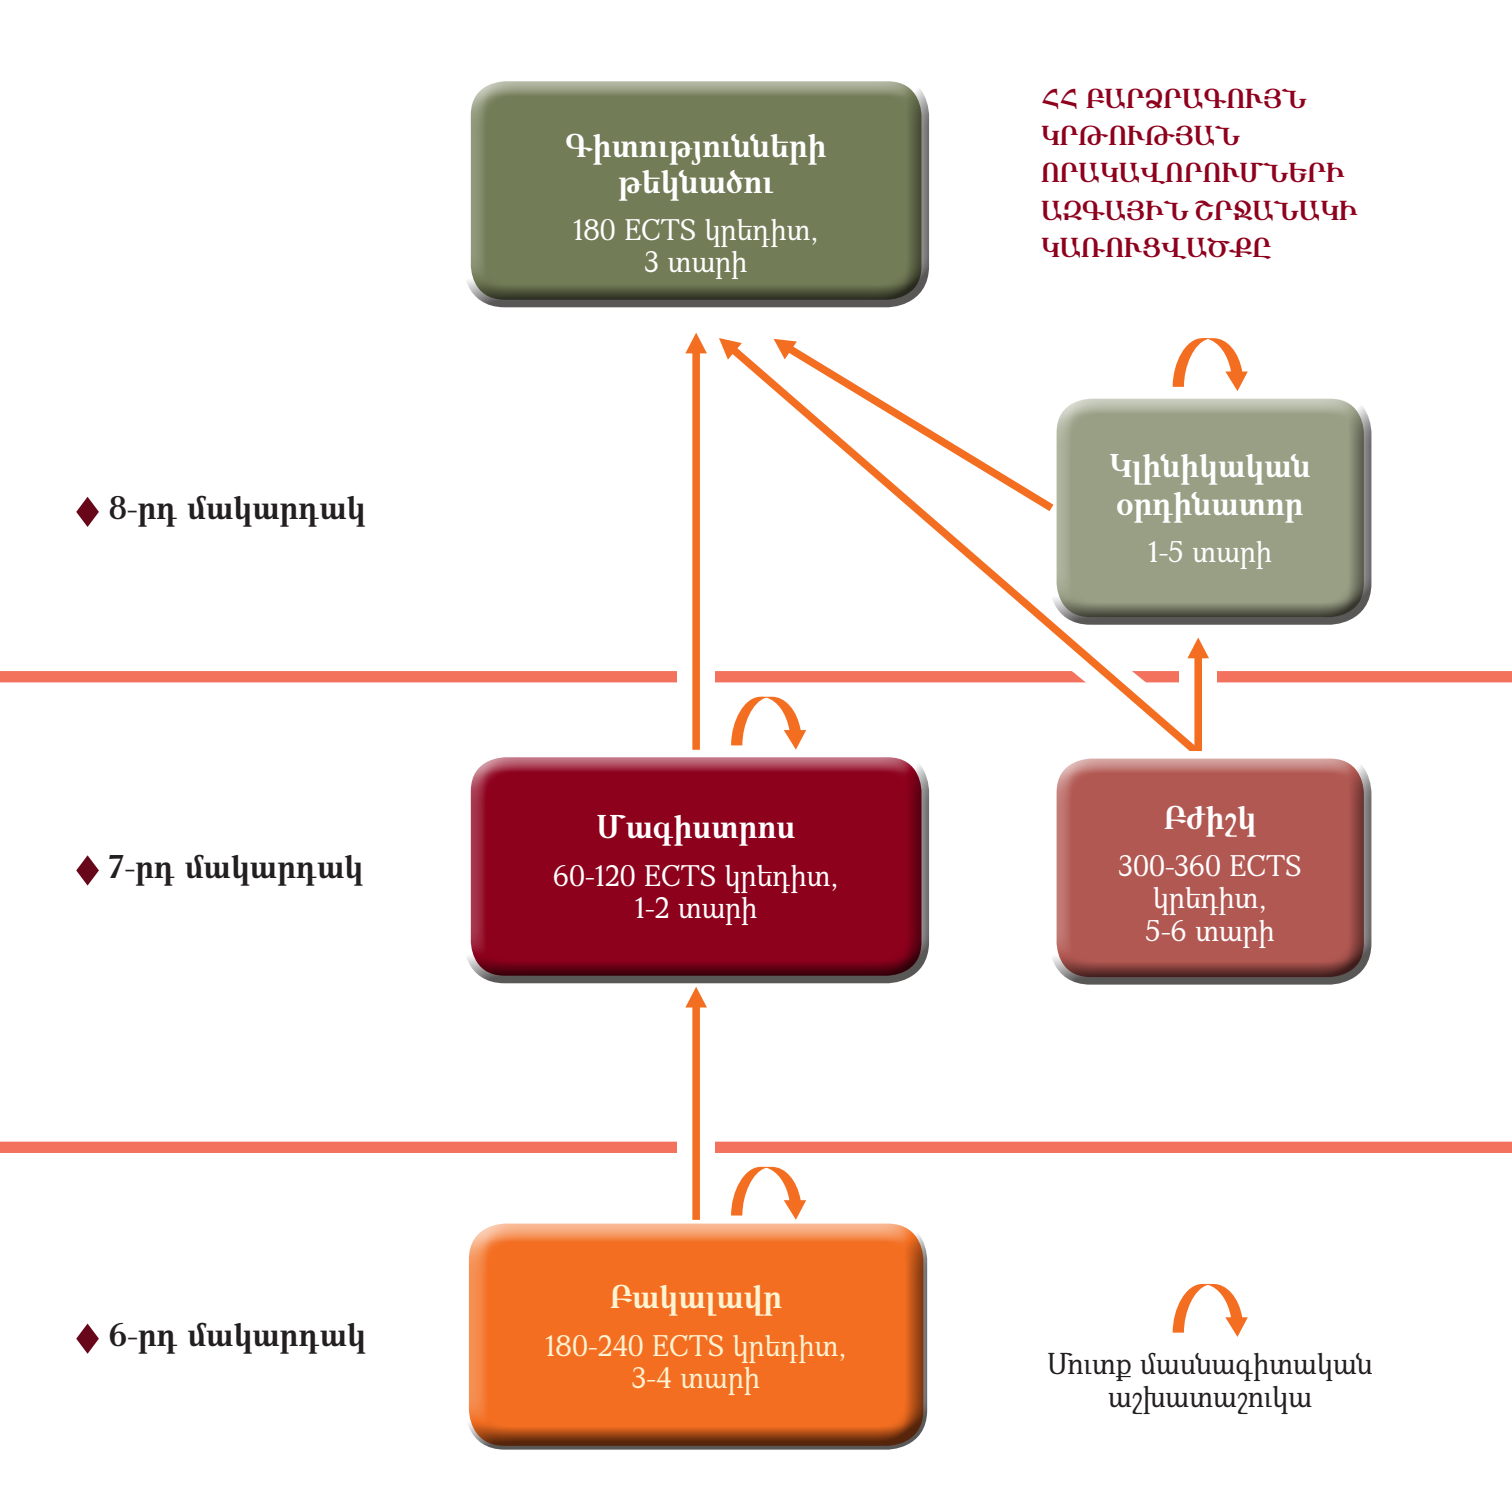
ՀՀ ԲԱՐՁՐԱԳՈՒՅՆ ԿՐԹՈՒԹՅԱՆ ՈՐԱԿԱՎՈՐՈՒՄՆԵՐԻ ԱԶԳԱՅԻՆ ՇՐՋԱՆԱԿԻ ԿԱՌՈՒՑՎԱԾՔԸ

Գիտությունների թեկնածու
180 ECTS կրեդիտ,
3 տարի

♦ 8-րդ մակարդակ

Կլինիկական օրդինատոր
1-5 տարի

♦ 7-րդ մակարդակ

Մագիստրոս
60-120 ECTS կրեդիտ,
1-2 տարի

Բժիշկ
300-360 ECTS կրեդիտ,
5-6 տարի

♦ 6-րդ մակարդակ

Բակալավր
180-240 ECTS կրեդիտ,
3-4 տարի

Մուտք մասնագիտական աշխատաշուկա